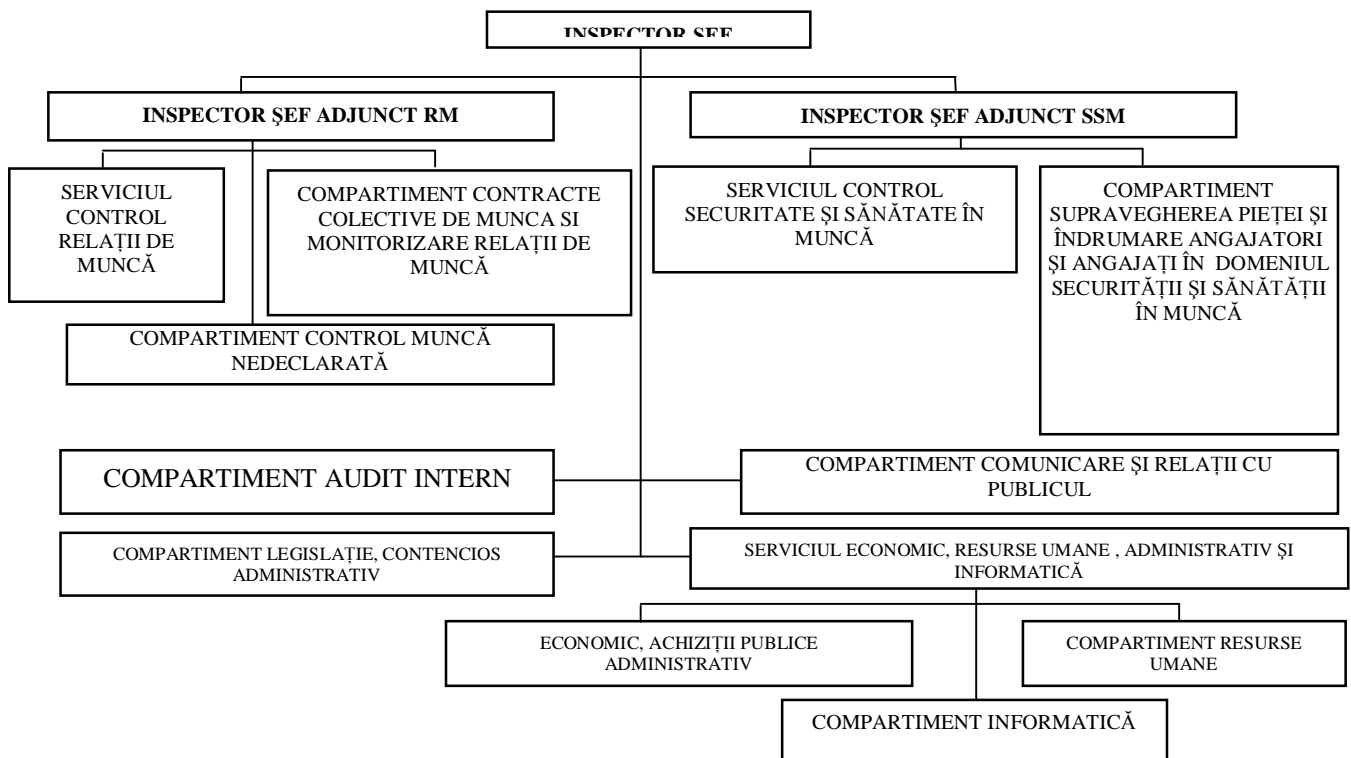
INSPECTOR ŞEF

INSPECTOR ŞEF ADJUNCT RM

INSPECTOR ŞEF ADJUNCT SSM

SERVICIUL CONTROL RELAȚII DE MUNCĂ

COMPARTIMENT CONTRACTE COLECTIVE DE MUNCA SI MONITORIZARE RELAȚII DE MUNCĂ

SERVICIUL CONTROL SECURITATE ȘI SĂNĂTATE ÎN MUNCĂ

COMPARTIMENT SUPRAVEGHEREA PIEȚEI ȘI ÎNDRUMARE ANGAJATORI ȘI ANGAJAȚI ÎN DOMENIUL SECURITĂȚII ȘI SĂNĂTĂȚII ÎN MUNCĂ

COMPARTIMENT CONTROL MUNCĂ NEDECLARATĂ

COMPARTIMENT AUDIT INTERN

COMPARTIMENT COMUNICARE ȘI RELAȚII CU PUBLICUL

COMPARTIMENT LEGISLAȚIE, CONTENCIOS ADMINISTRATIV

SERVICIUL ECONOMIC, RESURSE UMANE , ADMINISTRATIV ȘI INFORMATICĂ

ECONOMIC, ACHIZIȚII PUBLICE ADMINISTRATIV

COMPARTIMENT RESURSE UMANE

COMPARTIMENT INFORMATICĂ